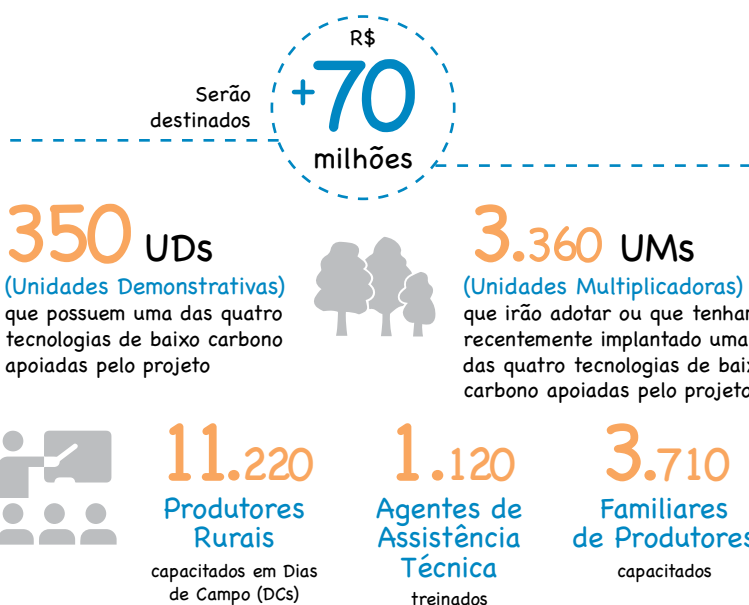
Serão destinados

R$
+70
milhões

350 UDs
(Unidades Demonstrativas)
que possuem uma das quatro tecnologias de baixo carbono apoiadas pelo projeto

3.360 UMs
(Unidades Multiplicadoras)
que irão adotar ou que tenhar recentemente implantado uma das quatro tecnologias de baix carbono apoiadas pelo projeto

11.220
Produtores Rurais
capacitados em Dias de Campo (DCs)

1.120
Agentes de Assistência Técnica
treinados

3.710
Familiares de Produtores
capacitados